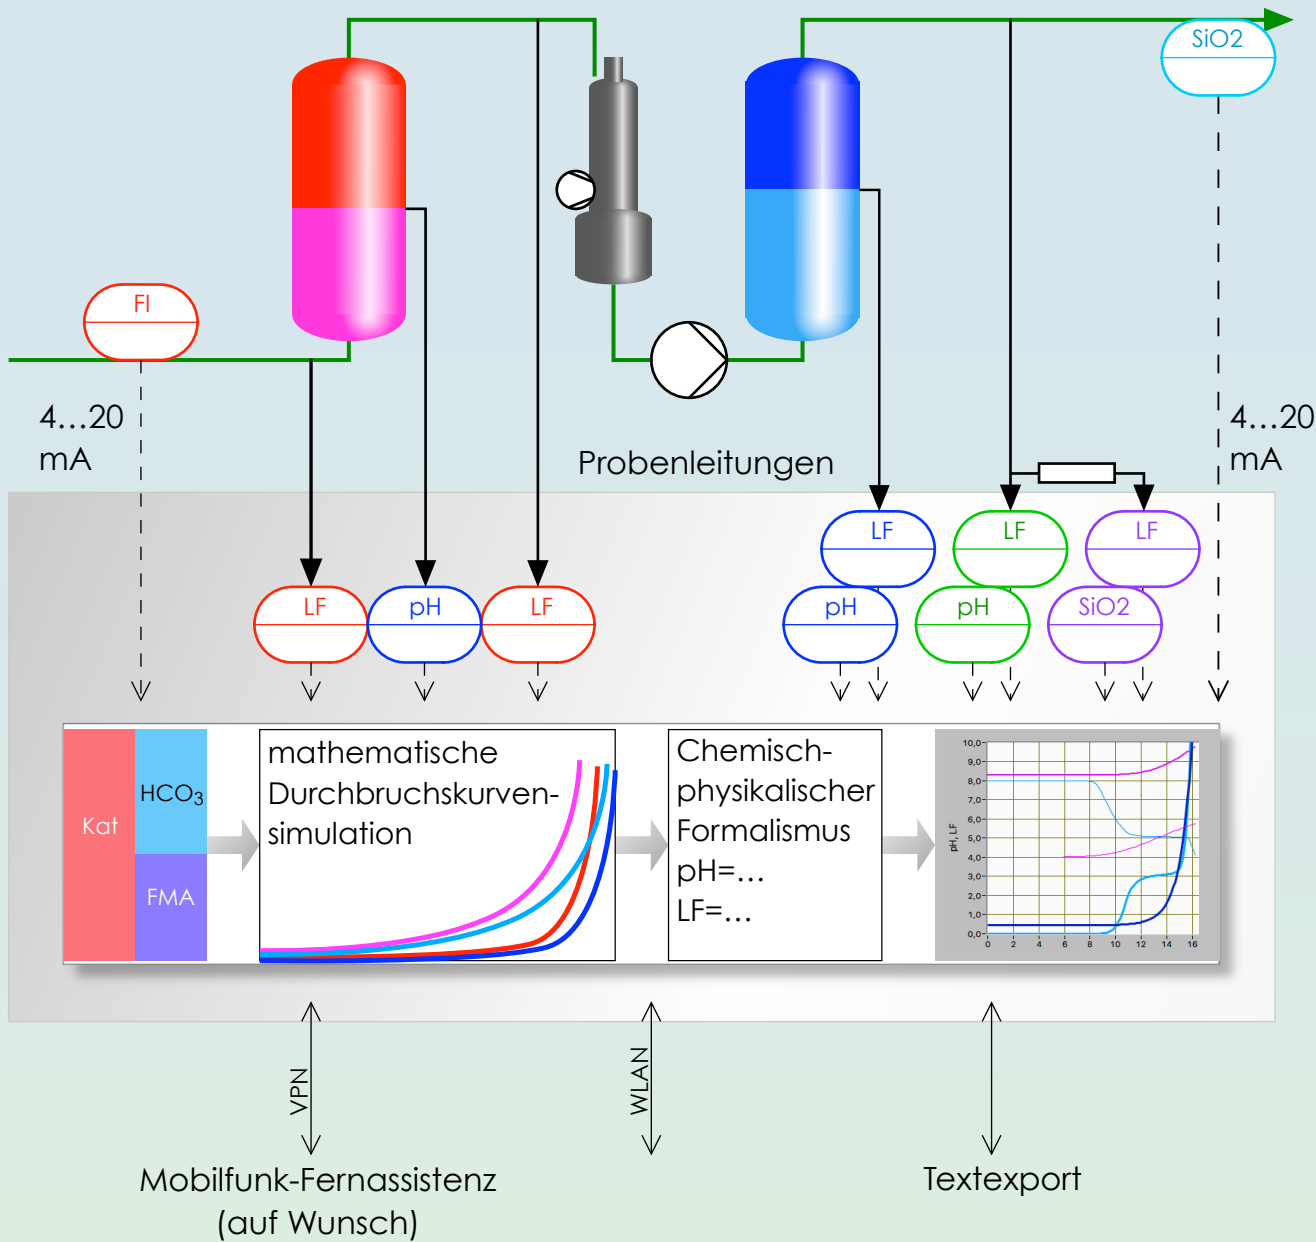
SiO2

FI

4…20 mA

4…20 mA

Probenleitungen

LF

LF

LF

LF

pH

LF

pH

pH

SiO2

Kat

$HCO_3$

FMA

mathematische Durchbruchskurvensimulation

Chemisch-physikalischer Formalismus pH=… LF=…

10,0
9,0
8,0
7,0
6,0
5,0
4,0
3,0
2,0
1,0
0,0

pH, LF

0 2 4 6 8 10 12 14 16

VPN

WLAN

Mobilfunk-Fernassistenz (auf Wunsch)

Textexport